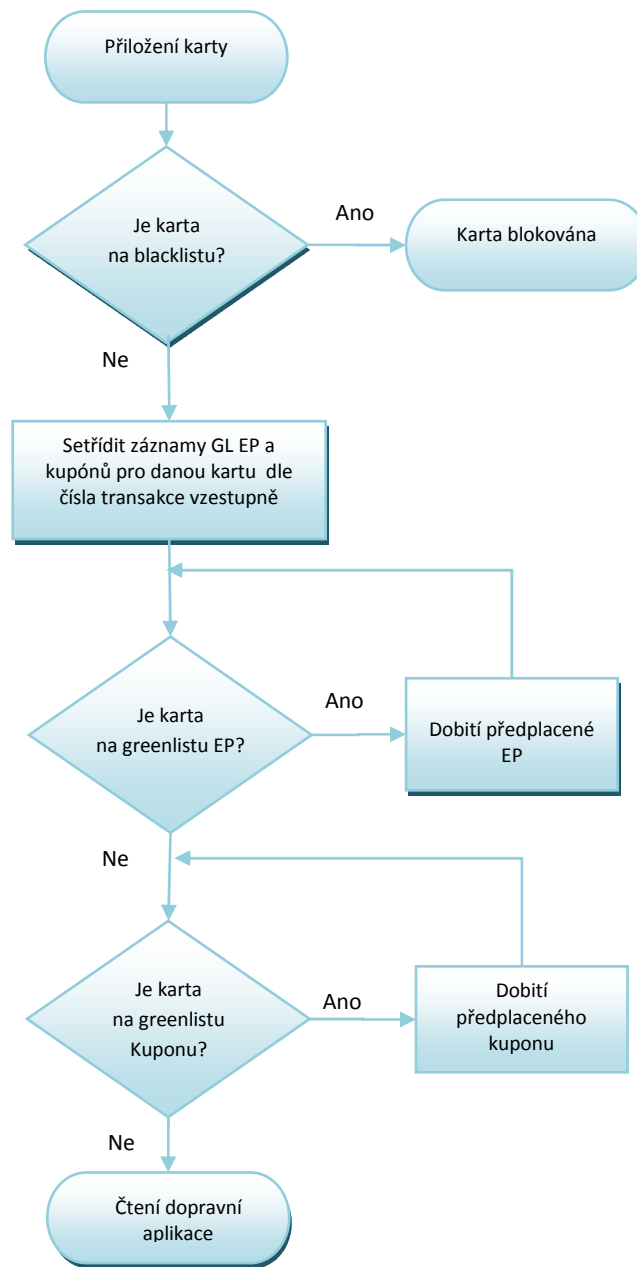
Přiložení karty

Je karta na blacklistu?

Ano

Karta blokována

Ne

Setřídit záznamy GL EP a kupónů pro danou kartu dle čísla transakce vzestupně

Je karta na greenlistu EP?

Ano

Dobití předplacené EP

Ne

Je karta na greenlistu Kuponu?

Ano

Dobití předplaceného kuponu

Ne

Čtení dopravní aplikace